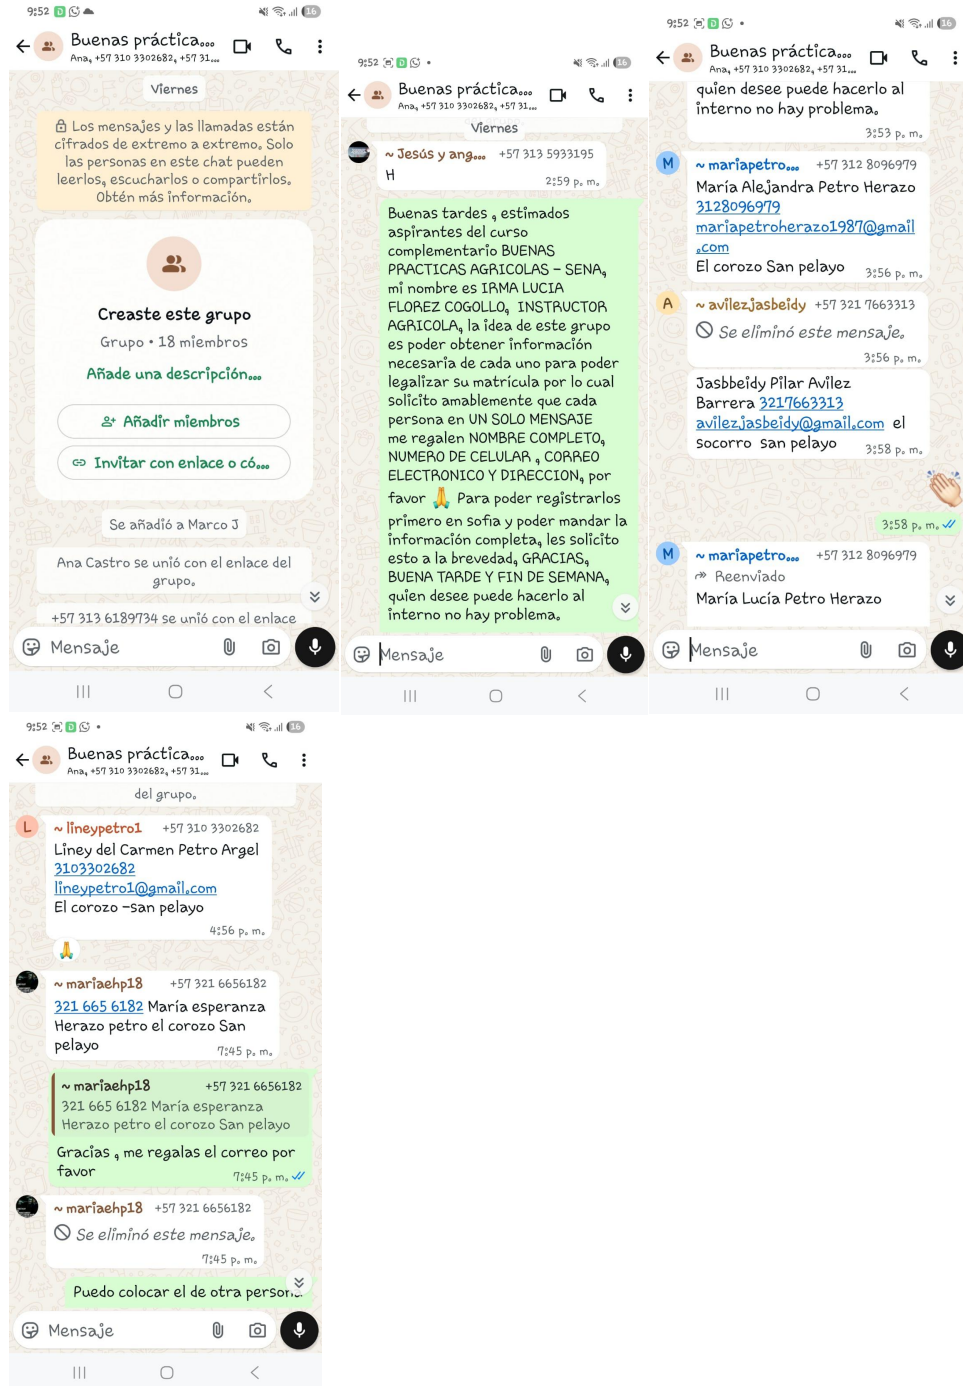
9:52

Buenas práctica...
Ana, +57 310 3302682, +57 31...

Viernes

Los mensajes y las llamadas están cifrados de extremo a extremo. Solo las personas en este chat pueden leerlos, escucharlos o compartirlos. Obtén más información.

Creaste este grupo
Grupo • 18 miembros
Añade una descripción...

Añadir miembros
Invitar con enlace o có...

Se añadió a Marco J

Ana Castro se unió con el enlace del grupo.

+57 313 6189734 se unió con el enlace

Mensaje

9:52

Buenas práctica...
Ana, +57 310 3302682, +57 31...

Viernes

~ Jesús y ang... +57 313 5933195
H 2:59 p. m.

Buenas tardes , estimados aspirantes del curso complementario BUENAS PRACTICAS AGRICOLAS - SENA, mi nombre es IRMA LUCIA FLOREZ COGOLLO, INSTRUCTOR AGRICOLA, la idea de este grupo es poder obtener información necesaria de cada uno para poder legalizar su matrícula por lo cual solicito amablemente que cada persona en UN SOLO MENSAJE me regalen NOMBRE COMPLETO, NUMERO DE CELULAR , CORREO ELECTRONICO Y DIRECCION, por favor 🙏 Para poder registrarlos primero en sofia y poder mandar la información completa, les solicito esto a la brevedad, GRACIAS, BUENA TARDE Y FIN DE SEMANA, quien desee puede hacerlo al interno no hay problema.

Mensaje

9:52

Buenas práctica...
Ana, +57 310 3302682, +57 31...

quien desee puede hacerlo al interno no hay problema.
3:53 p. m.

~ mariapetro... +57 312 8096979
María Alejandra Petro Herazo 3128096979 mariapetroherazo1987@gmail.com
El corozo San pelayo 3:56 p. m.

~ avilezjasbeidy +57 321 7663313
Se eliminó este mensaje.
3:56 p. m.

Jasbbeidy Pilar Avilez Barrera 3217663313 avilez.jasbeidy@gmail.com el socorro san pelayo 3:58 p. m.

3:58 p. m.

~ mariapetro... +57 312 8096979
Reenviado
María Lucía Petro Herazo

Mensaje

9:52

Buenas práctica...
Ana, +57 310 3302682, +57 31...

del grupo.

~ lineypetro1 +57 310 3302682
Liney del Carmen Petro Argel
3103302682
lineypetro1@gmail.com
El corozo -san pelayo
4:56 p. m.

~ mariaehp18 +57 321 6656182
321 665 6182 María esperanza Herazo petro el corozo San pelayo 7:45 p. m.

~ mariaehp18 +57 321 6656182
321 665 6182 María esperanza Herazo petro el corozo San pelayo

Gracias , me regalas el correo por favor 7:45 p. m.

~ mariaehp18 +57 321 6656182
Se eliminó este mensaje.
7:45 p. m.

Puedo colocar el de otra person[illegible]

Mensaje